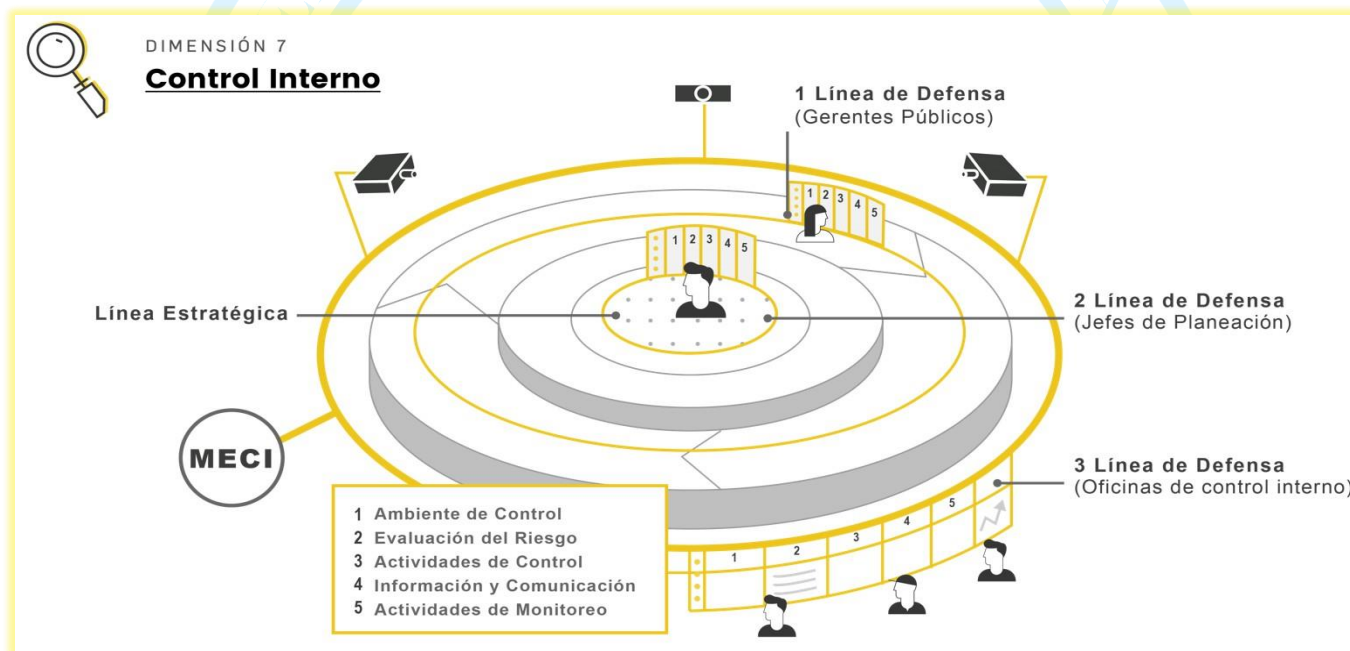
DIMENSIÓN 7

**Control Interno**

1 Línea de Defensa
(Gerentes Públicos)

1 2 3 4 5

1 2 3 4 5

Línea Estratégica

2 Línea de Defensa
(Jefes de Planeación)

MECI

3 Línea de Defensa
(Oficinas de control interno)

1 Ambiente de Control
2 Evaluación del Riesgo
3 Actividades de Control
4 Información y Comunicación
5 Actividades de Monitoreo

1 2 3 4 5